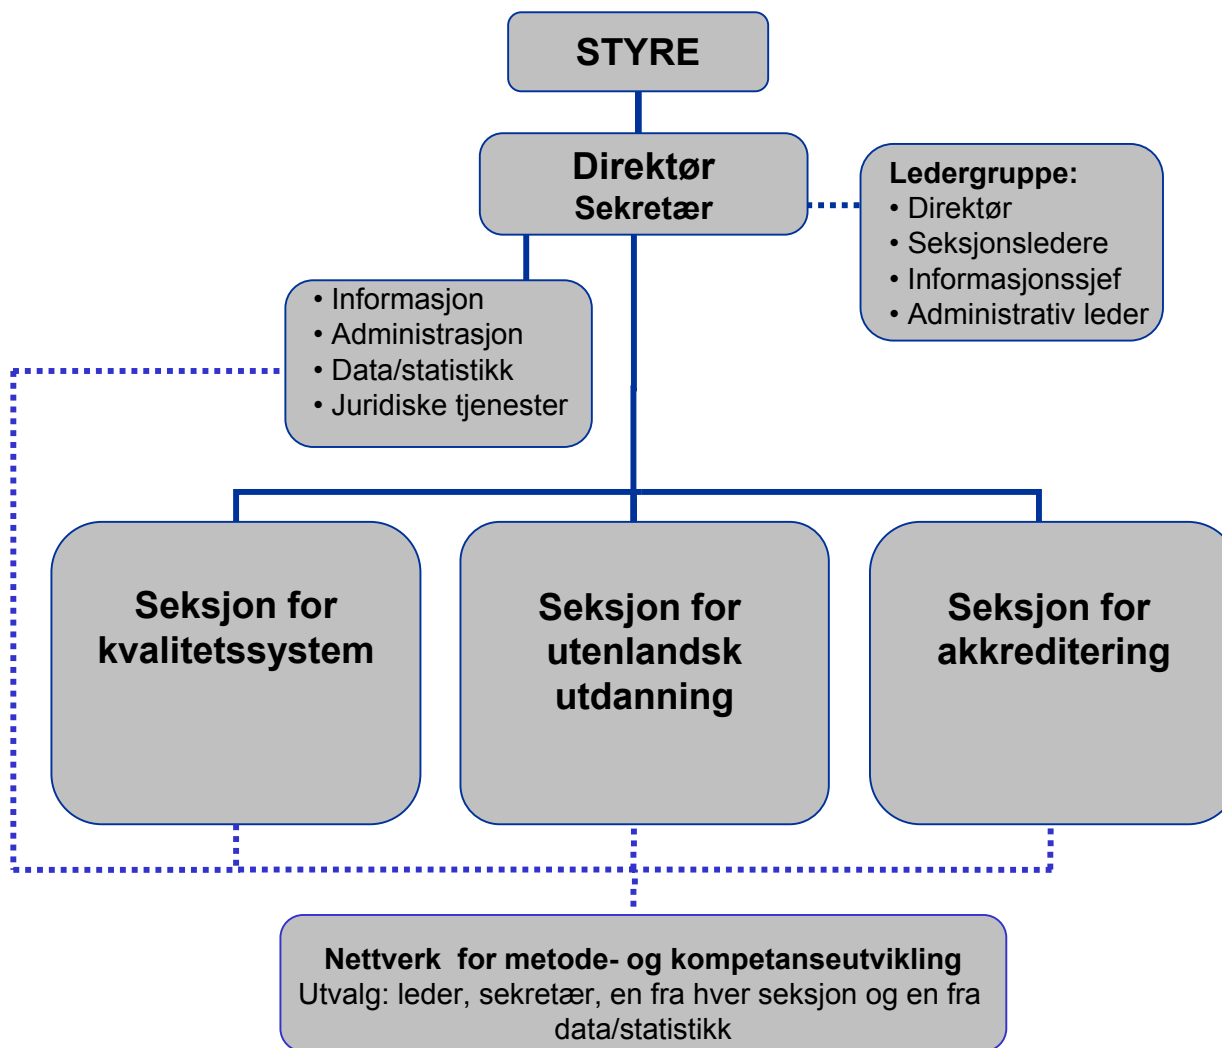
STYRE

Direktør
Sekretær

Ledergruppe:
• Direktør
• Seksjonsledere
• Informasjonssjef
• Administrativ leder

• Informasjon
• Administrasjon
• Data/statistikk
• Juridiske tjenester

Seksjon for kvalitetssystem

Seksjon for utenlandsk utdanning

Seksjon for akkreditering

Nettverk for metode- og kompetanseutvikling
Utvalg: leder, sekretær, en fra hver seksjon og en fra data/statistikk